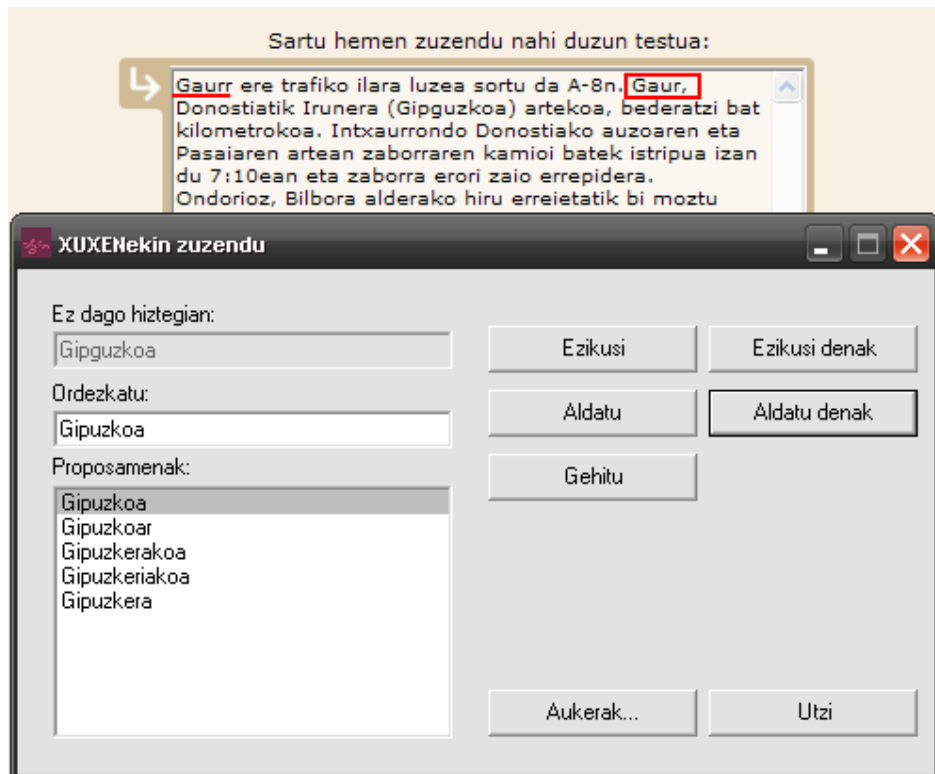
Sartu hemen zuzendu nahi duzun testua:

Gaurr ere trafiko ilara luzea sortu da A-8n. Gaur, Donostiatik Irunera (Gipguzkoa) artekoa, bederatzi bat kilometrokoa. Intxaurrondo Donostiako auzoaren eta Pasaiaren artean zaborraren kamioi batek istripua izan du 7:10ean eta zaborra erori zaio errepidera. Ondorioz, Bilbora alderako hiru erreietatik bi moztu

XUXENekin zuzendu

Ez dago hiztegian:

Gipguzkoa

Ordezkatu:

Gipuzkoa

Proposamenak:

Gipuzkoa
Gipuzkoar
Gipuzkerakoa
Gipuzkeriakoa
Gipuzkera

Ezikusi

Ezikusi denak

Aldatu

Aldatu denak

Gehitu

Aukerak...

Utzi